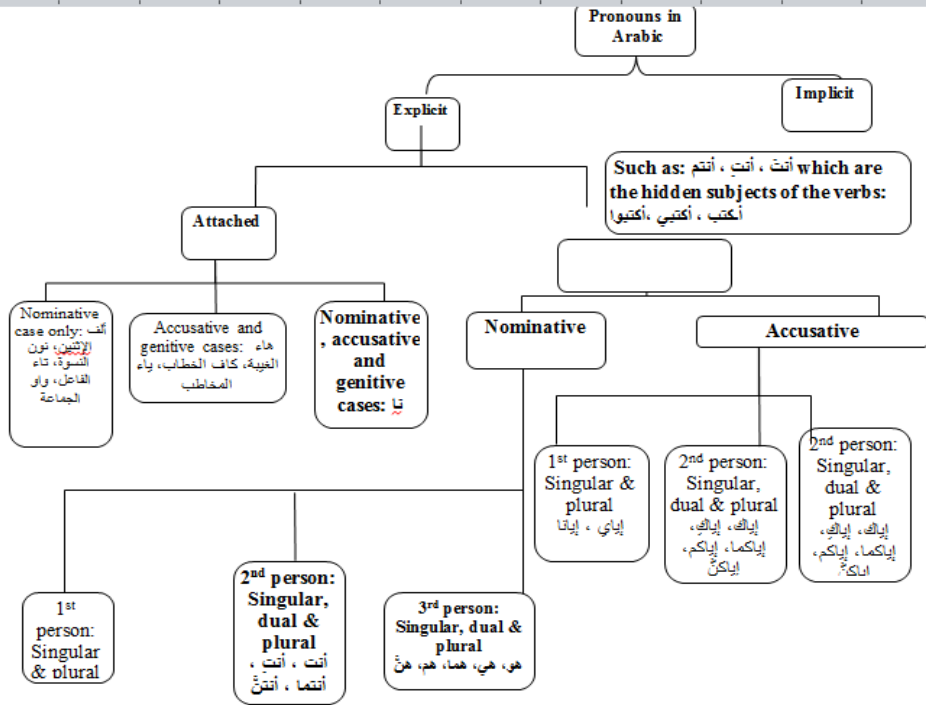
Pronouns in Arabic

Explicit

Implicit

Such as: أنتَ ، أنتِ ، أنتم which are the hidden subjects of the verbs: أكتب ، أكتبي ،أكتبوا

Attached

Nominative case only: ألف الإثنين، نون النسوة، تاء الفاعل، واو الجماعة

Accusative and genitive cases: هاء الغيبة، كاف الخطاب، ياء المخاطب

Nominative , accusative and genitive cases: نا

Nominative

Accusative

1st person: Singular & plural إياي ، إيانا

2nd person: Singular, dual & plural إياكَ، إياكِ، إياكما، إياكم، إياكنَّ

2nd person: Singular, dual & plural إياكَ، إياكِ، إياكما، إياكم، اياكنَّ

1st person: Singular & plural

2nd person: Singular, dual & plural أنتَ ، أنتِ ، أنتما ، أنتنَّ

3rd person: Singular, dual & plural هو، هي، هما، هم، هنَّ